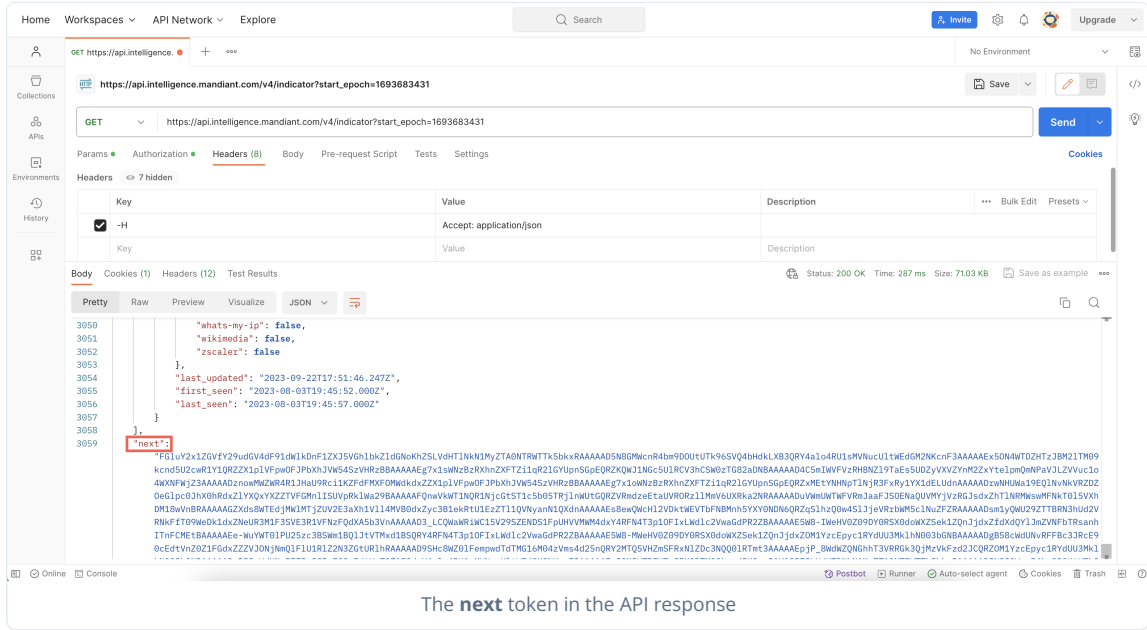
Home Workspaces API Network Explore

Search

Invite Upgrade

GET https://api.intelligence.

No Environment

https://api.intelligence.mandiant.com/v4/indicator?start_epoch=1693683431

Save

GET https://api.intelligence.mandiant.com/v4/indicator?start_epoch=1693683431

Send

Collections

APIs

Environments

History

Params Authorization Headers (8) Body Pre-request Script Tests Settings Cookies

Headers 7 hidden

| Key | Value | Description | Bulk Edit Presets |
|---|---|---|---|
| -H | Accept: application/json | | |
| Key | Value | Description | |

Body Cookies (1) Headers (12) Test Results

Status: 200 OK Time: 287 ms Size: 71.03 KB Save as example

Pretty Raw Preview Visualize JSON

3050 "whats-my-ip": false,
3051 "wikimedia": false,
3052 "zscaler": false
3053 },
3054 "last_updated": "2023-09-22T17:51:46.247Z",
3055 "first_seen": "2023-08-03T19:45:52.000Z",
3056 "last_seen": "2023-08-03T19:45:57.000Z"
3057 }
3058 ],
3059 "next":
"FGluY2x1ZGVfY29udGV4dF91dWlkDnF1ZXJ5VGhlbkZldGNoKhZSLVdHTlNkN1MyZTA0NTRWTTk5bkxRAAAAAD5N8GMWcnR4bm9DOUtUTk96SVQ4bHdkLXB3QRY4alo4RU1sMVNucUltWEdGM2NKcnF3AAAAAEx5ON4WTDZHTzJBM21TM09kcnd5U2cwR1Y1QRZZX1plVFpwOFJPbXhJVW54SzVHRzBBAAAAAEg7x1sWNzBzRXhnZXFTZi1qR2lGYUpnSGpEQRZKQWJ1NGc5UlRCV3hCSW0zTG82aDNBAAAAAD4C5mIWVFVzRHBNZl9TaEs5UDZyVXVZYnM2ZxYtelpmQmNPaVJLZVVuc1o4WXNFWjZ3AAAAADznowMWZWR4R1JHaU9Rci1KZFdFMXFOMWdkdxZZX1plVFpwOFJPbXhJVW54SzVHRzBBAAAAAEg7x1oWNzBzRXhnZXFTZi1qR2lGYUpnSGpEQRZqcXMEtYNHNpTlNjR3FxRy1YX1dELUdnAAAAADzwNHUWa19EQlNvNkVRZDZOeGlpc0JhX0hRdxZlYXQxYXZZTVFGMnlISUVpRklWa29BAAAAAFQnwVkWT1NQR1NjcGtST1c5b05TRjlnUWtGQRZVRmdzeEtaUVRORzllMmV6UXRka2NRAAAAAADuVWmUWTWFVRmJaaFJSOENaQUVMYjVzRGJsdxZhT1NRMWswMFNkT0l5VXhDM18wVnBRAAAAAGZXds8WTEdjMWlMTjZUV2E3aXh1Vl14MVB0dxZyc3B1ekRtU1EzZTl1QVNyaaN1QXdnAAAAAEs8ewQWcHl2VDktWEVTbFNBMnh5YXY0NDN6QRZqSlhzQ0w4SlJjeVRzbWM5clNuZFZRAAAAADsm1yQWU29ZTTBRN3hUd2VRNkFfT09WeDk1dxZNeUR3M1F3SVE3R1VFNzFQdXA5b3VnAAAAAD3_LCQWaWRiWC15V29SZENDS1FpUHVVMWM4dxY4RFN4T3p1OFIxLWdlc2VwaGdPR2ZBAAAAAE5W8-IWeHV0Z09DY0RSX0dobWZSek1ZQnJjdxZfdXdQYlJmZVNFbTRsanhITnFCMEtBAAAAAEe-WuYWT01PU25zc3BSWm1BQlJtVTMxd1BSQRY4RFN4T3p1OFIxLWdlc2VwaGdPR2ZBAAAAAE5W8-MWeHV0Z09DY0RSX0dobWZSek1ZQnJjdxZOM1YzcEpyc1RYdUU3MklhN003bGNBAAAAADgB58cWdUNvRFFBc3JRcE9OcEdtVnZ0Z1FGdxZZZVJONjNmQlF1U1RlZ2N3ZGtURlhRAAAAAD9SHc8WZ0lFempwdTdTMG16M04zVms4d25nQRY2MTQ5VHZmSFRxNlZDc3NQQ0lRTmt3AAAAAEpjP_8WdWZQNGhhT3VRRGk3QjMzVkFzd2JCQRZOM1YzcEpyc1RYdUU3Mkl

Online Console Postbot Runner Auto-select agent Cookies Trash

The next token in the API response